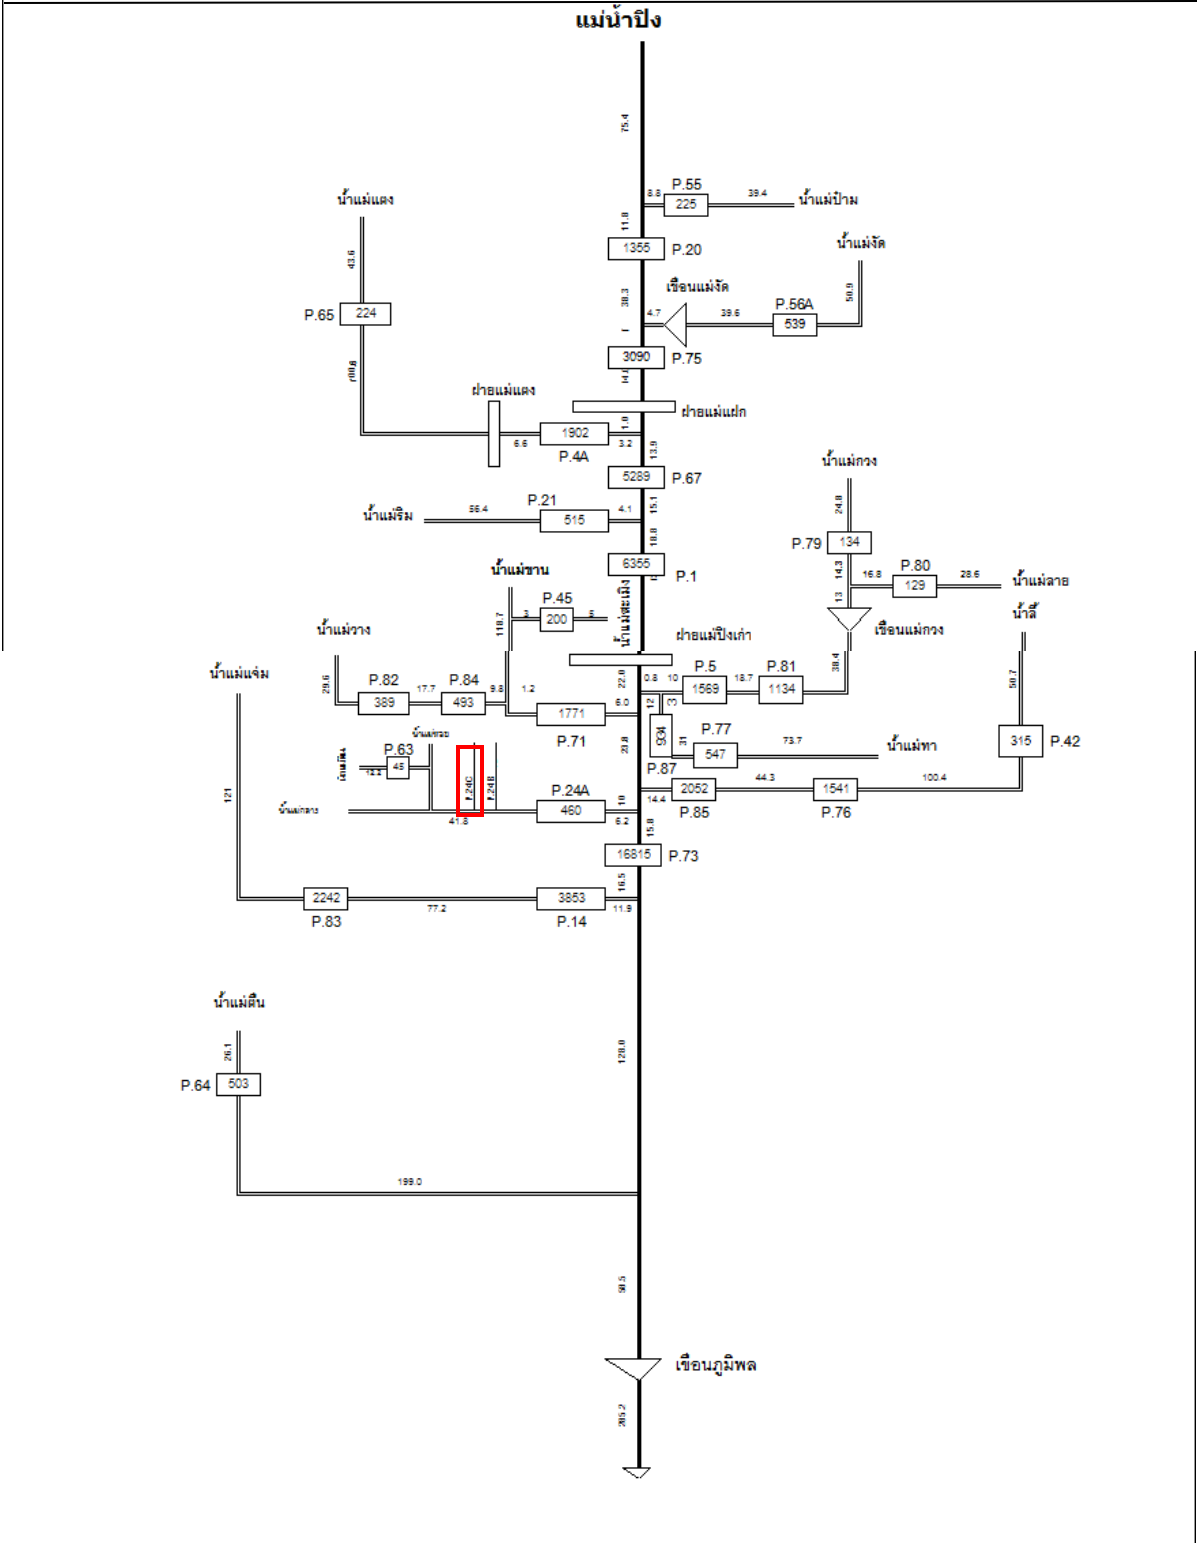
แม่น้ำปิง

75.4

P.55
8.8 225 39.4 น้ำแม่ป่าม

น้ำแม่แตง
11.8
1355 P.20
น้ำแม่งัด
43.6
เขื่อนแม่งัด
38.3
P.56A
P.65 224
50.9
4.7 39.6 539
3090 P.75
100.8
14.1
ฝายแม่แตง
ฝายแม่แฝก
1.0
6.6 1902 3.2
P.4A
13.9
5289 P.67
น้ำแม่กวง
P.21
15.1
น้ำแม่ริม 56.4 515 4.1
24.8
18.8
P.79 134
6355 P.1
น้ำแม่ขาน
P.80
14.3
P.45
16.8 129 28.6 น้ำแม่ลาย
118.7
3 200 5
น้ำแม่ทะเมิง
13
น้ำลี้
น้ำแม่วาง
เขื่อนแม่กวง
ฝายแม่ปิงเก่า
น้ำแม่แจ่ม
P.5 P.81
22.0
0.8 10 1569 18.7 1134
38.4
P.82 P.84
29.6
12 3
50.7
389 17.7 493 9.8 1.2
1771 5.0
P.71
P.77
น้ำแม่หอย
934
31
P.63
20.8
547 73.7 น้ำแม่ทา
315 P.42
น้ำแม่เตียน
45
P.24C
P.24B
P.87
121
12.5
P.24A
44.3 100.4
น้ำแม่กลาง
10
14.4 2052 1541
460
41.8 6.2
P.85 P.76
15.8
16815 P.73
16.5
2242 3853
77.2 11.9
P.83 P.14

น้ำแม่ตื่น
128.0
26.1
P.64 503

199.0

98.5

เขื่อนภูมิพล

205.2